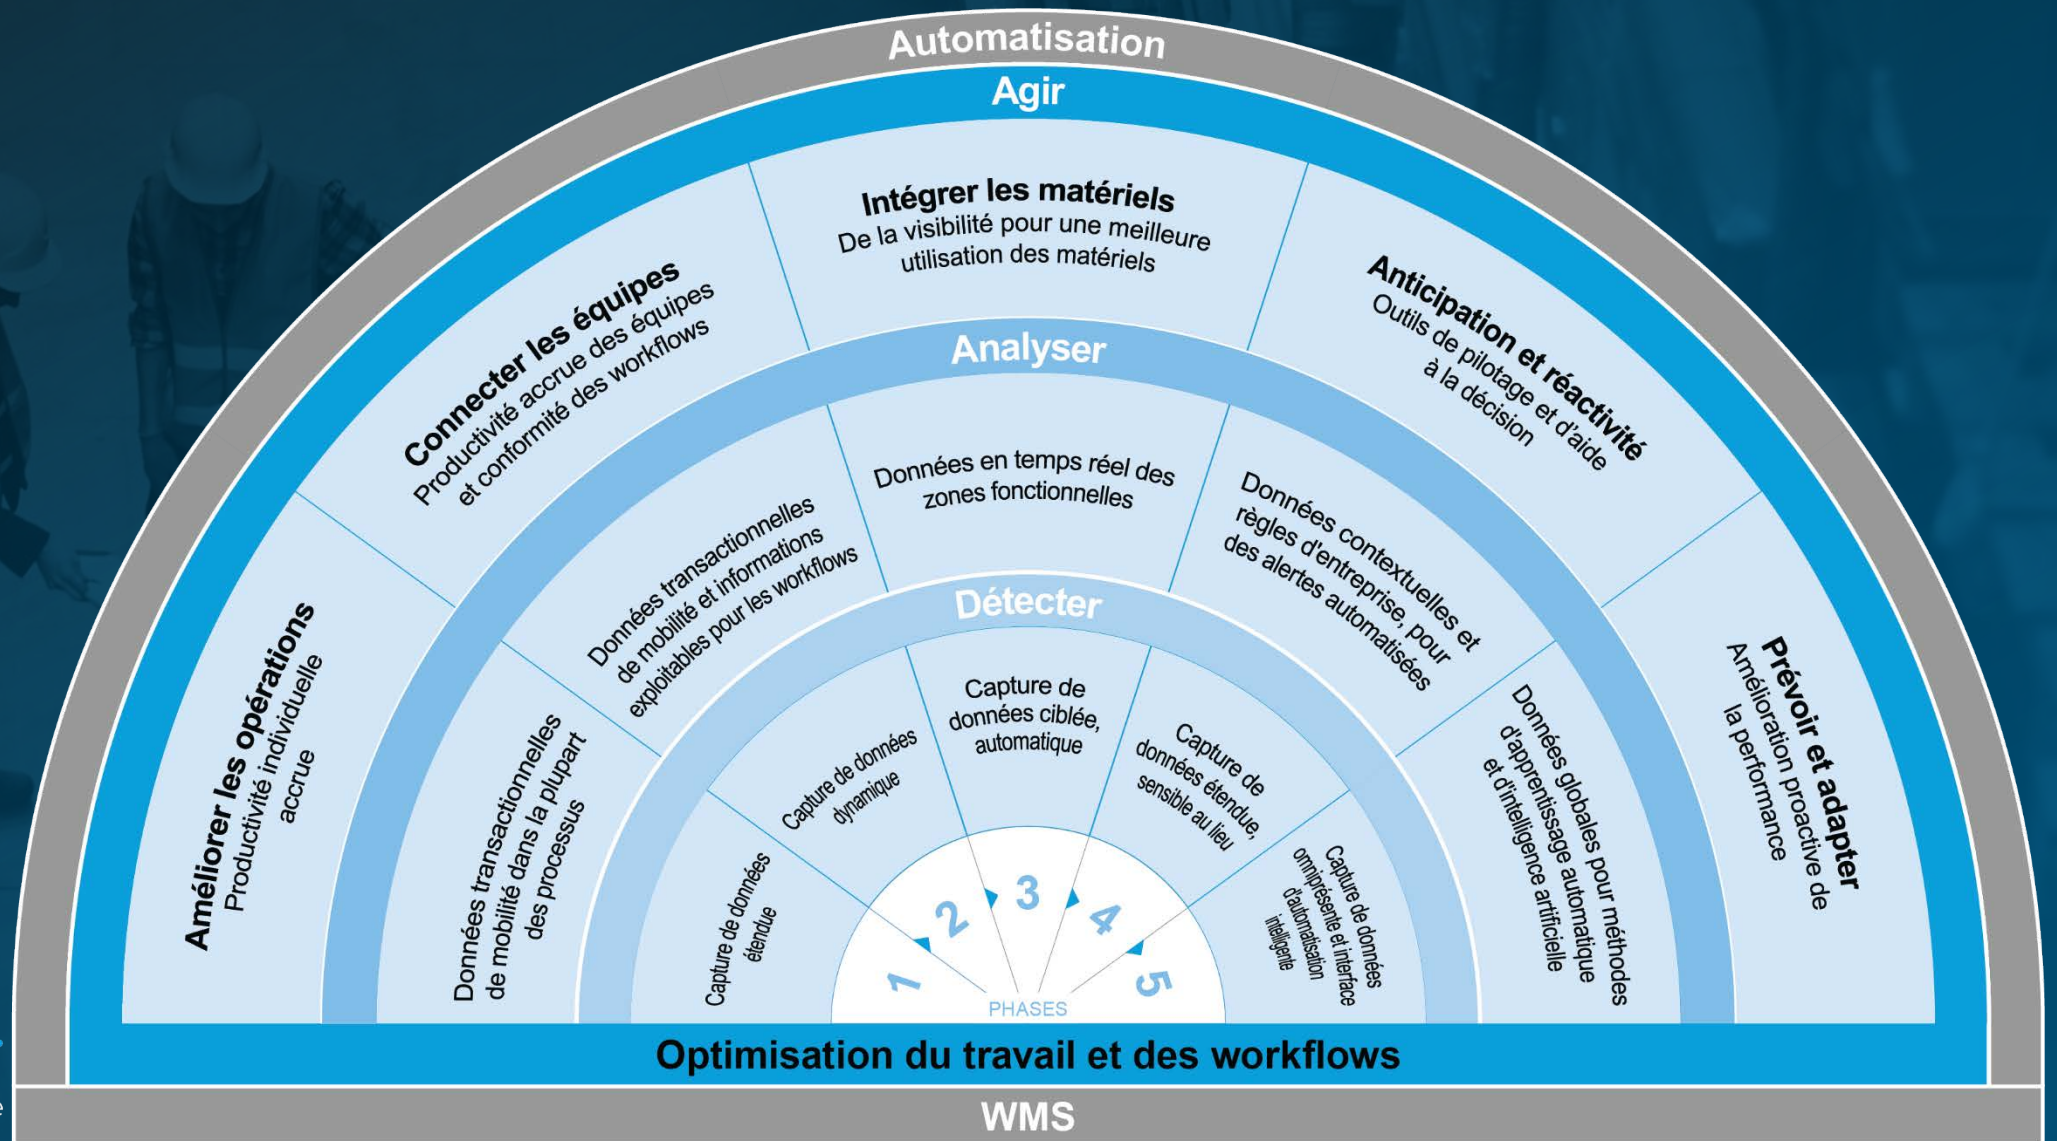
Automatisation

Agir

Améliorer les opérations
Productivité individuelle accrue

Connecter les équipes
Productivité accrue des équipes et conformité des workflows

Intégrer les matériels
De la visibilité pour une meilleure utilisation des matériels

Anticipation et réactivité
Outils de pilotage et d'aide à la décision

Prévoir et adapter
Amélioration proactive de la performance

Analyser

Données transactionnelles de mobilité dans la plupart des processus

Données transactionnelles de mobilité et informations exploitables pour les workflows

Données en temps réel des zones fonctionnelles

Données contextuelles et règles d'entreprise, pour des alertes automatisées

Données globales pour méthodes d'apprentissage automatique et d'intelligence artificielle

Détecter

Capture de données étendue

Capture de données dynamique

Capture de données ciblée, automatique

Capture de données étendue, sensible au lieu

Capture de données omniprésente et interface d'automatisation intelligente

1 2 3 4 5
PHASES

Optimisation du travail et des workflows

WMS